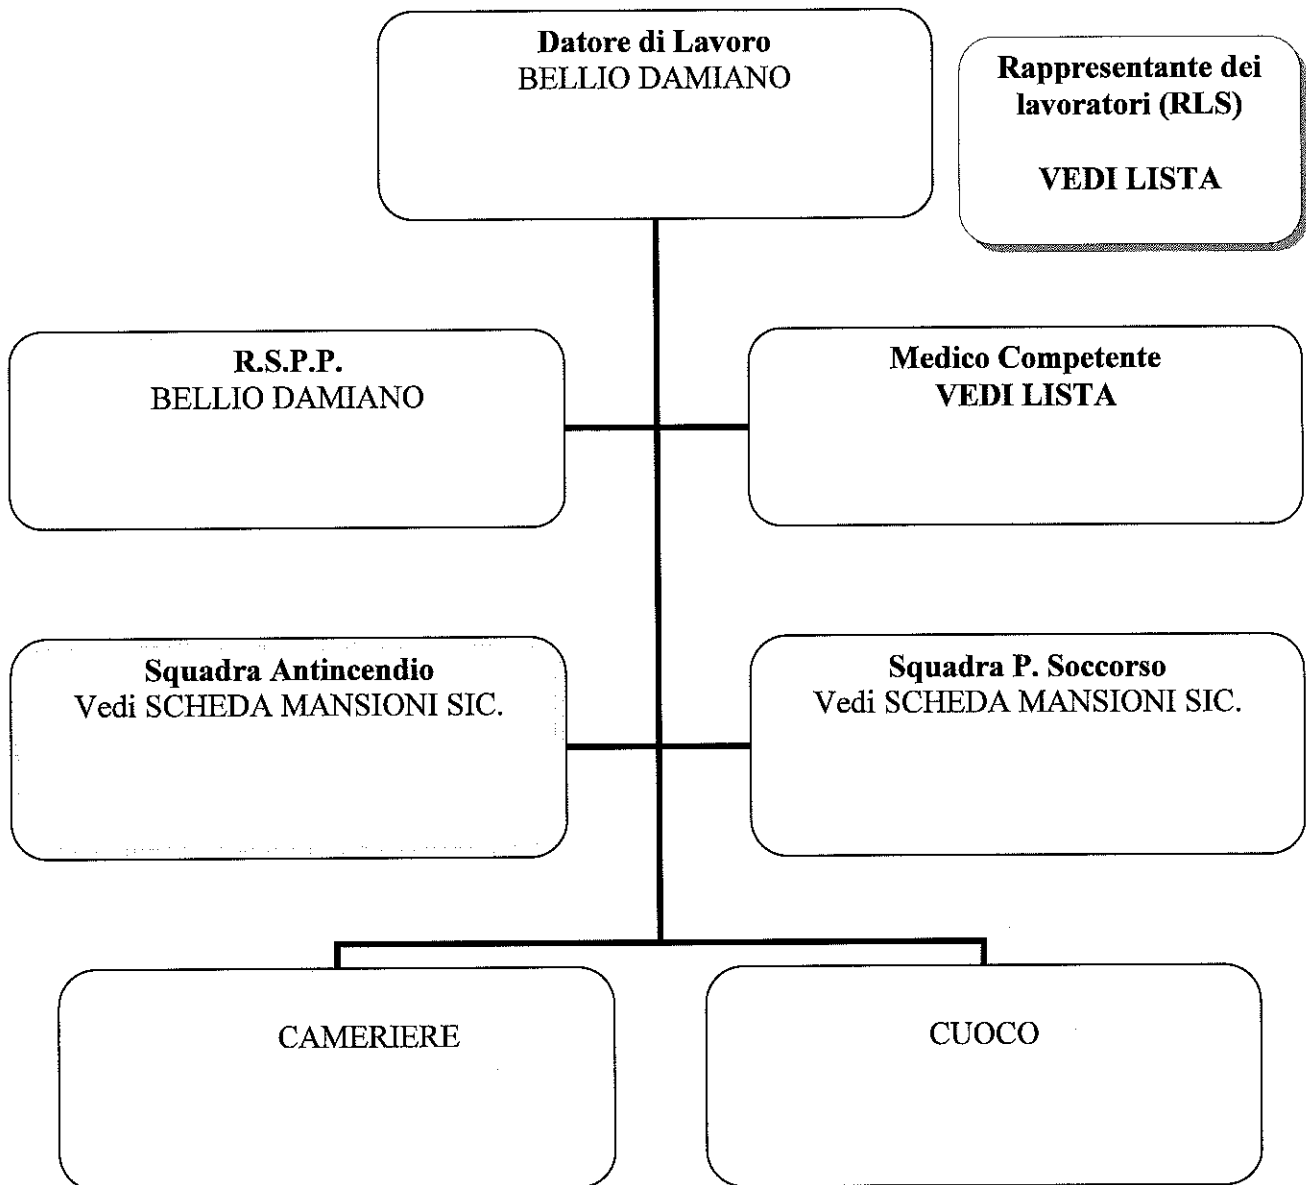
Datore di Lavoro
BELLIO DAMIANO

Rappresentante dei lavoratori (RLS)

VEDI LISTA

R.S.P.P.
BELLIO DAMIANO

Medico Competente
VEDI LISTA

Squadra Antincendio
Vedi SCHEDA MANSIONI SIC.

Squadra P. Soccorso
Vedi SCHEDA MANSIONI SIC.

CAMERIERE

CUOCO